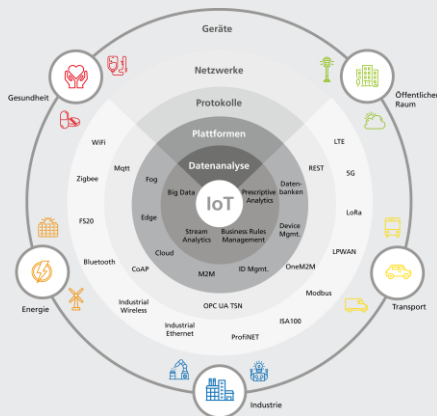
Geräte

Netzwerke

Protokolle

Plattformen

Datenanalyse

IoT

Gesundheit

Öffentlicher Raum

WiFi

Zigbee

FS20

Bluetooth

Mqtt

Fog

Edge

Cloud

CoAP

Big Data

Prescriptive Analytics

Datenbanken

Device Mgmt.

Stream Analytics

Business Rules Management

M2M

ID Mgmt.

LTE

REST

5G

LoRa

LPWAN

OneM2M

Modbus

ISA100

OPC UA TSN

Industrial Wireless

Industrial Ethernet

ProfiNET

Energie

Transport

Industrie